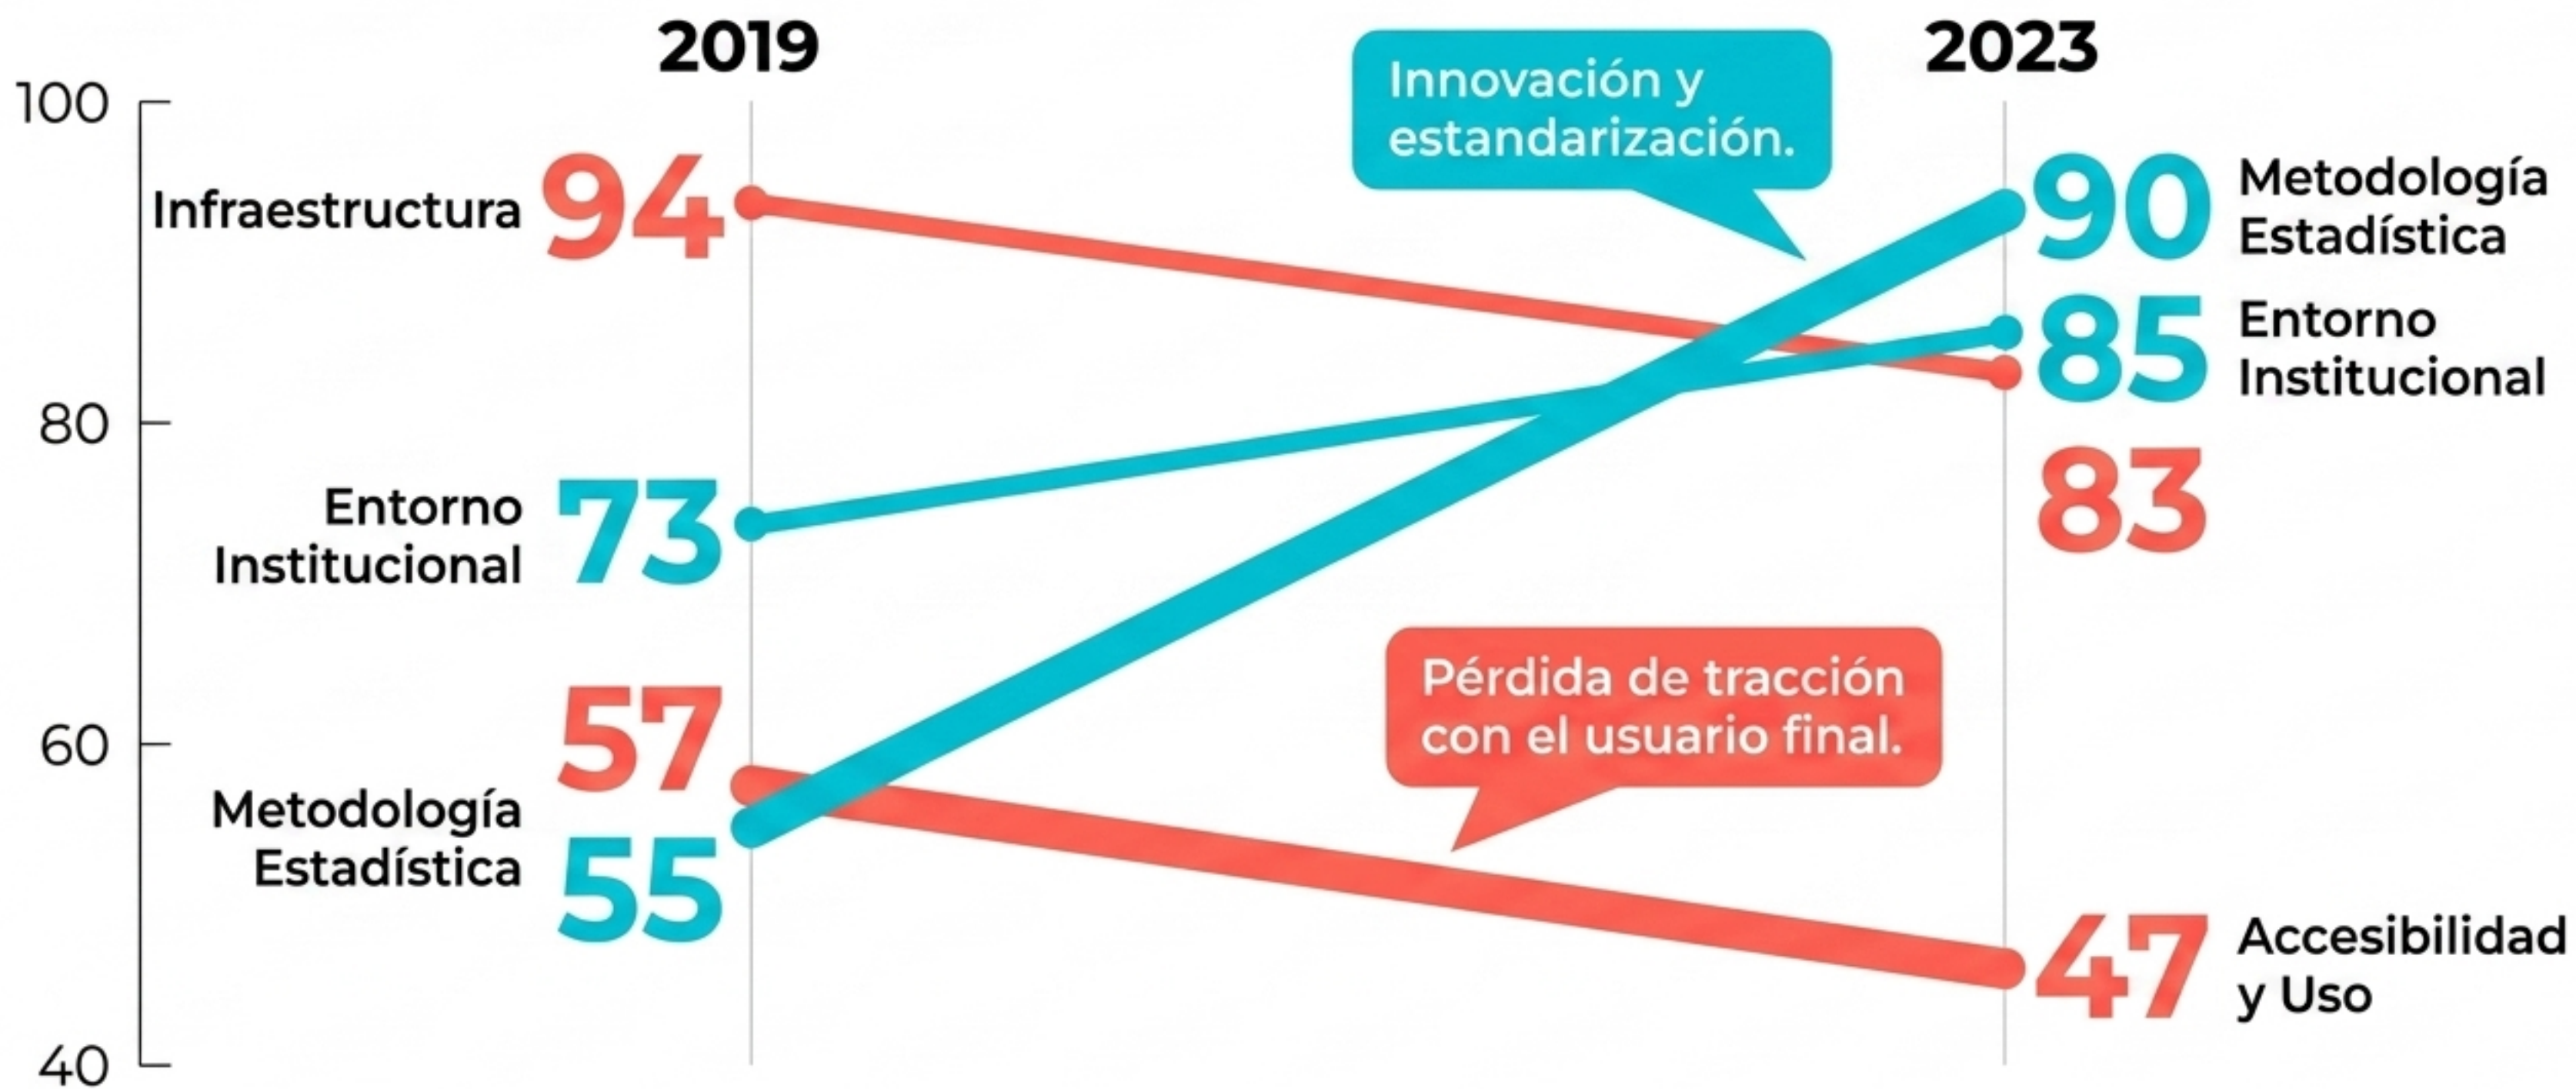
2019

2023

100

80

60

40

Infraestructura 94

Entorno Institucional 73

57

Metodología Estadística 55

Innovación y estandarización.

90 Metodología Estadística

85 Entorno Institucional

83

Pérdida de tracción con el usuario final.

47 Accesibilidad y Uso